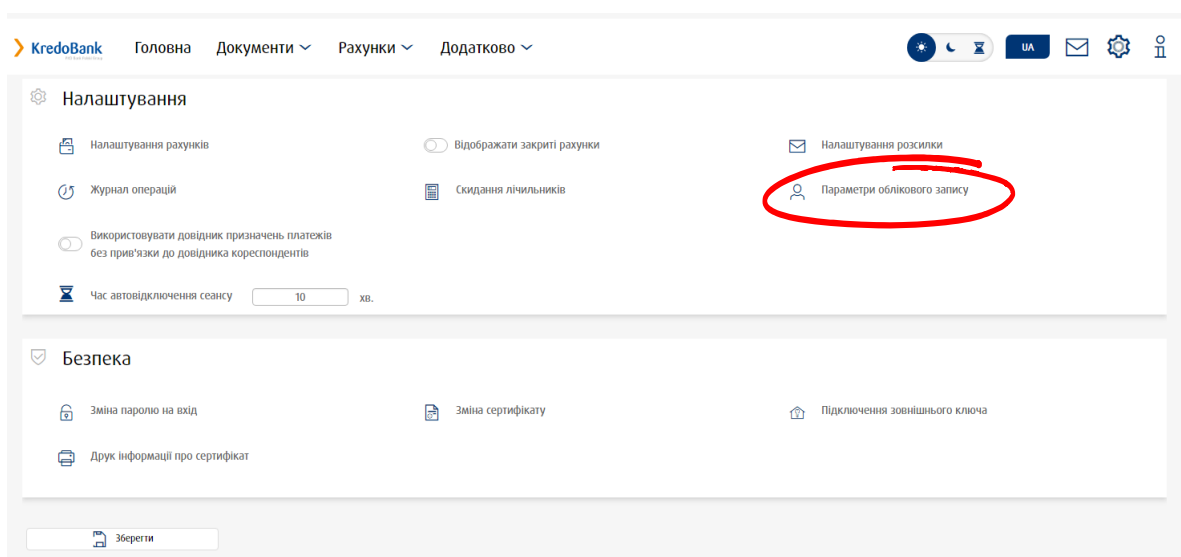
KredoBank

Головна Документи Рахунки Додатково

UA

Налаштування

Налаштування рахунків

Відображати закриті рахунки

Налаштування розсилки

Журнал операцій

Скидання лічильників

Параметри облікового запису

Використовувати довідник призначень платежів без прив'язки до довідника кореспондентів

Час автовідключення сеансу 10 хв.

Безпека

Зміна паролю на вхід

Зміна сертифікату

Підключення зовнішнього ключа

Друк інформації про сертифікат

Зберегти